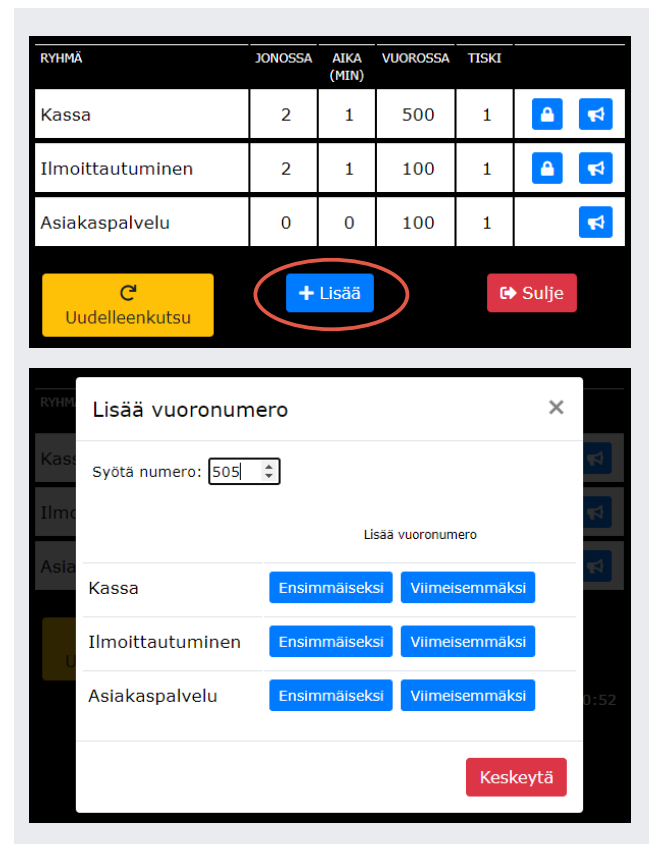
| RYHMÄ | JONOSSA | AIKA (MIN) | VUOROSSA | TISKI |
|---|---|---|---|---|
| Kassa | 2 | 1 | 500 | 1 |
| Ilmoittautuminen | 2 | 1 | 100 | 1 |
| Asiakaspalvelu | 0 | 0 | 100 | 1 |

Uudelleenkutsu

+ Lisää

Sulje

RYHM

Kass

Ilmo

Asia

U

0:52

Lisää vuoronumero

×

Syötä numero: 505

Lisää vuoronumero

Kassa Ensimmäiseksi Viimeisemmäksi

Ilmoittautuminen Ensimmäiseksi Viimeisemmäksi

Asiakaspalvelu Ensimmäiseksi Viimeisemmäksi

Keskeytä